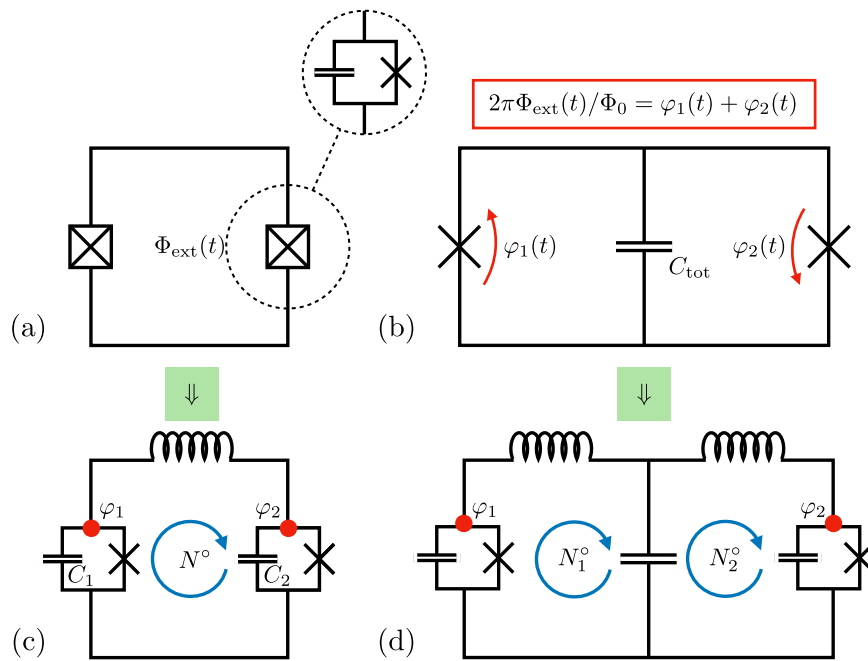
$2\pi\Phi_{\text{ext}}(t)/\Phi_0 = \varphi_1(t) + \varphi_2(t)$

$\Phi_{\text{ext}}(t)$

(a)

$\varphi_1(t)$

$C_{\text{tot}}$

$\varphi_2(t)$

(b)

$\Downarrow$

$\Downarrow$

$\varphi_1$

$\varphi_2$

$N^{\circ}$

$C_1$

$C_2$

(c)

$\varphi_1$

$\varphi_2$

$N_1^{\circ}$

$N_2^{\circ}$

(d)